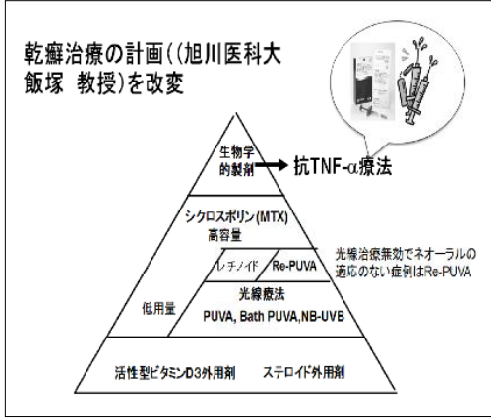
乾癬治療の計画((旭川医科大 飯塚 教授)を改変

生物学的製剤

抗TNF-α療法

シクロスポリン(MTX) 高容量

レチノイド

Re-PUVA

光線治療無効でネオーラルの適応のない症例はRe-PUVA

低用量

光線療法

PUVA, Bath PUVA,NB-UVB

活性型ビタミンD3外用剤

ステロイド外用剤